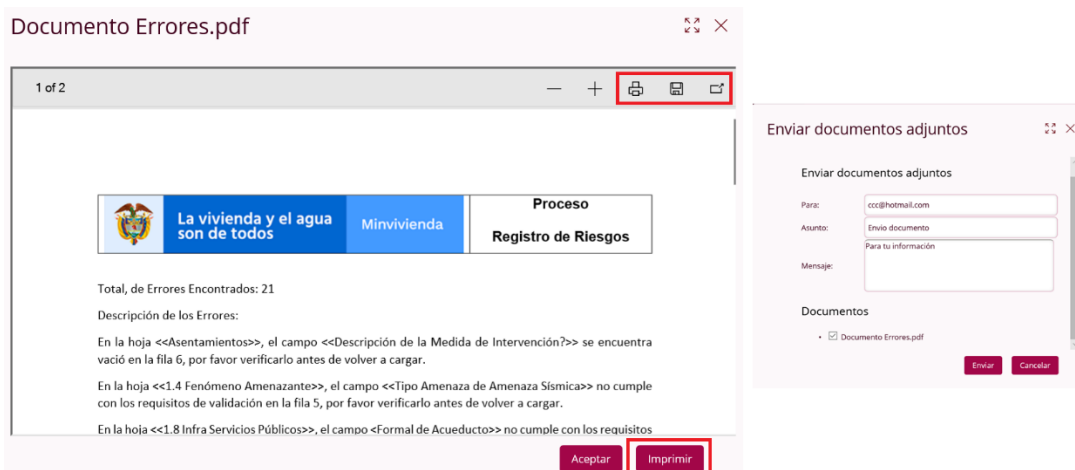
Documento Errores.pdf

1 of 2

La vivienda y el agua son de todos | Minvivienda | Proceso Registro de Riesgos

Total, de Errores Encontrados: 21

Descripción de los Errores:

En la hoja <<Asentamientos>>, el campo <<Descripción de la Medida de Intervención?>> se encuentra vació en la fila 6, por favor verificarlo antes de volver a cargar.

En la hoja <<1.4 Fenómeno Amenazante>>, el campo <<Tipo Amenaza de Amenaza Sísmica>> no cumple con los requisitos de validación en la fila 5, por favor verificarlo antes de volver a cargar.

En la hoja <<1.8 Infra Servicios Públicos>>, el campo <Formal de Acueducto>> no cumple con los requisitos

Aceptar Imprimir

Enviar documentos adjuntos

Enviar documentos adjuntos

Para: ccc@hotmail.com

Asunto: Envio documento

Mensaje: Para tu información

Documentos

Documento Errores.pdf

Enviar Cancelar